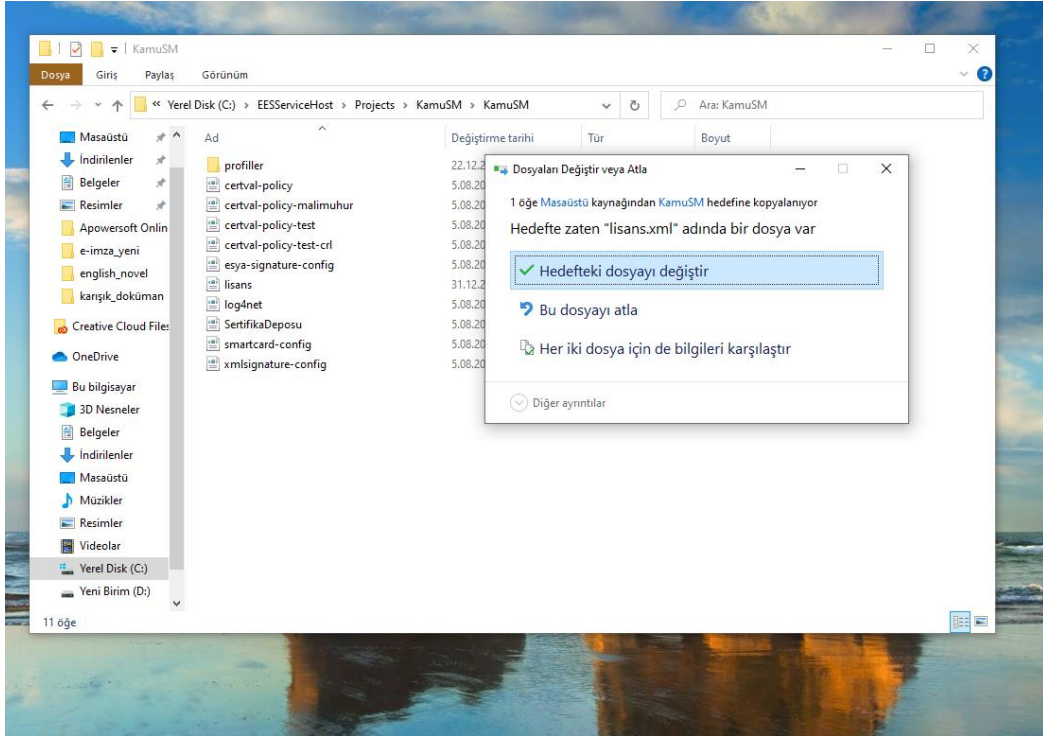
KamuSM

Dosya Giriş Paylaş Görünüm

« Yerel Disk (C:) › EESServiceHost › Projects › KamuSM › KamuSM

Ara: KamuSM

Masaüstü
İndirilenler
Belgeler
Resimler
Apowersoft Onlin
e-imza_yeni
english_novel
karışık_doküman
Creative Cloud Files
OneDrive
Bu bilgisayar
3D Nesneler
Belgeler
İndirilenler
Masaüstü
Müzikler
Resimler
Videolar
Yerel Disk (C:)
Yeni Birim (D:)

| Ad | Değiştirme tarihi | Tür | Boyut |
|---|---|---|---|
| profiller | 22.12.2 | | |
| certval-policy | 5.08.20 | | |
| certval-policy-malimuhur | 5.08.20 | | |
| certval-policy-test | 5.08.20 | | |
| certval-policy-test-crl | 5.08.20 | | |
| esya-signature-config | 5.08.20 | | |
| lisans | 31.12.2 | | |
| log4net | 5.08.20 | | |
| SertifikaDeposu | 5.08.20 | | |
| smartcard-config | 5.08.20 | | |
| xmlsignature-config | 5.08.20 | | |

11 öğe

Dosyaları Değiştir veya Atla

1 öğe Masaüstü kaynağından KamuSM hedefine kopyalanıyor

Hedefte zaten "lisans.xml" adında bir dosya var

✓ Hedefteki dosyayı değiştir

Bu dosyayı atla

Her iki dosya için de bilgileri karşılaştır

Diğer ayrıntılar